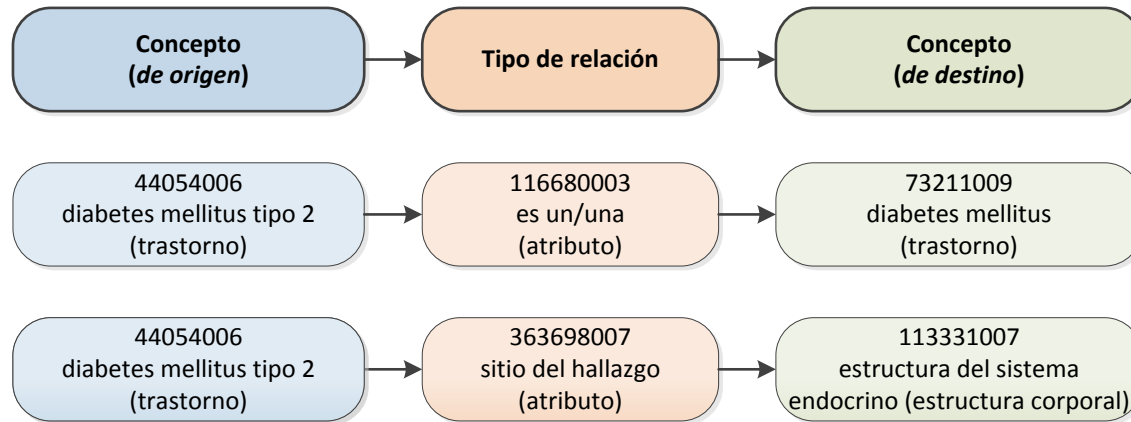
Concepto
(*de origen*)

Tipo de relación

Concepto
(*de destino*)

44054006
diabetes mellitus tipo 2
(trastorno)

116680003
es un/una
(atributo)

73211009
diabetes mellitus
(trastorno)

44054006
diabetes mellitus tipo 2
(trastorno)

363698007
sitio del hallazgo
(atributo)

113331007
estructura del sistema
endocrino (estructura corporal)